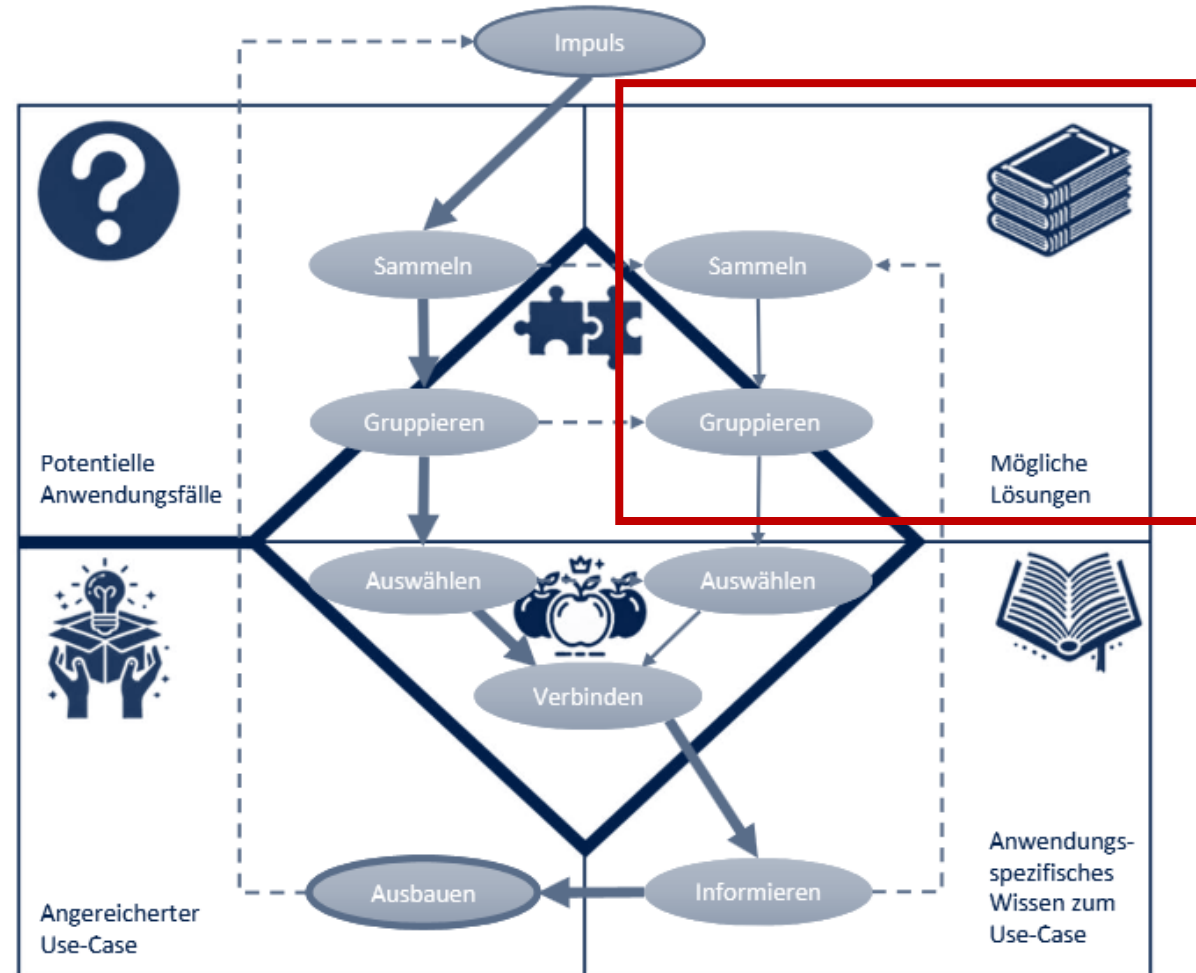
Impuls

Sammeln

Sammeln

Gruppieren

Gruppieren

Potentielle Anwendungsfälle

Mögliche Lösungen

Auswählen

Auswählen

Verbinden

Anwendungsspezifisches Wissen zum Use-Case

Ausbauen

Informieren

Angereicherter Use-Case